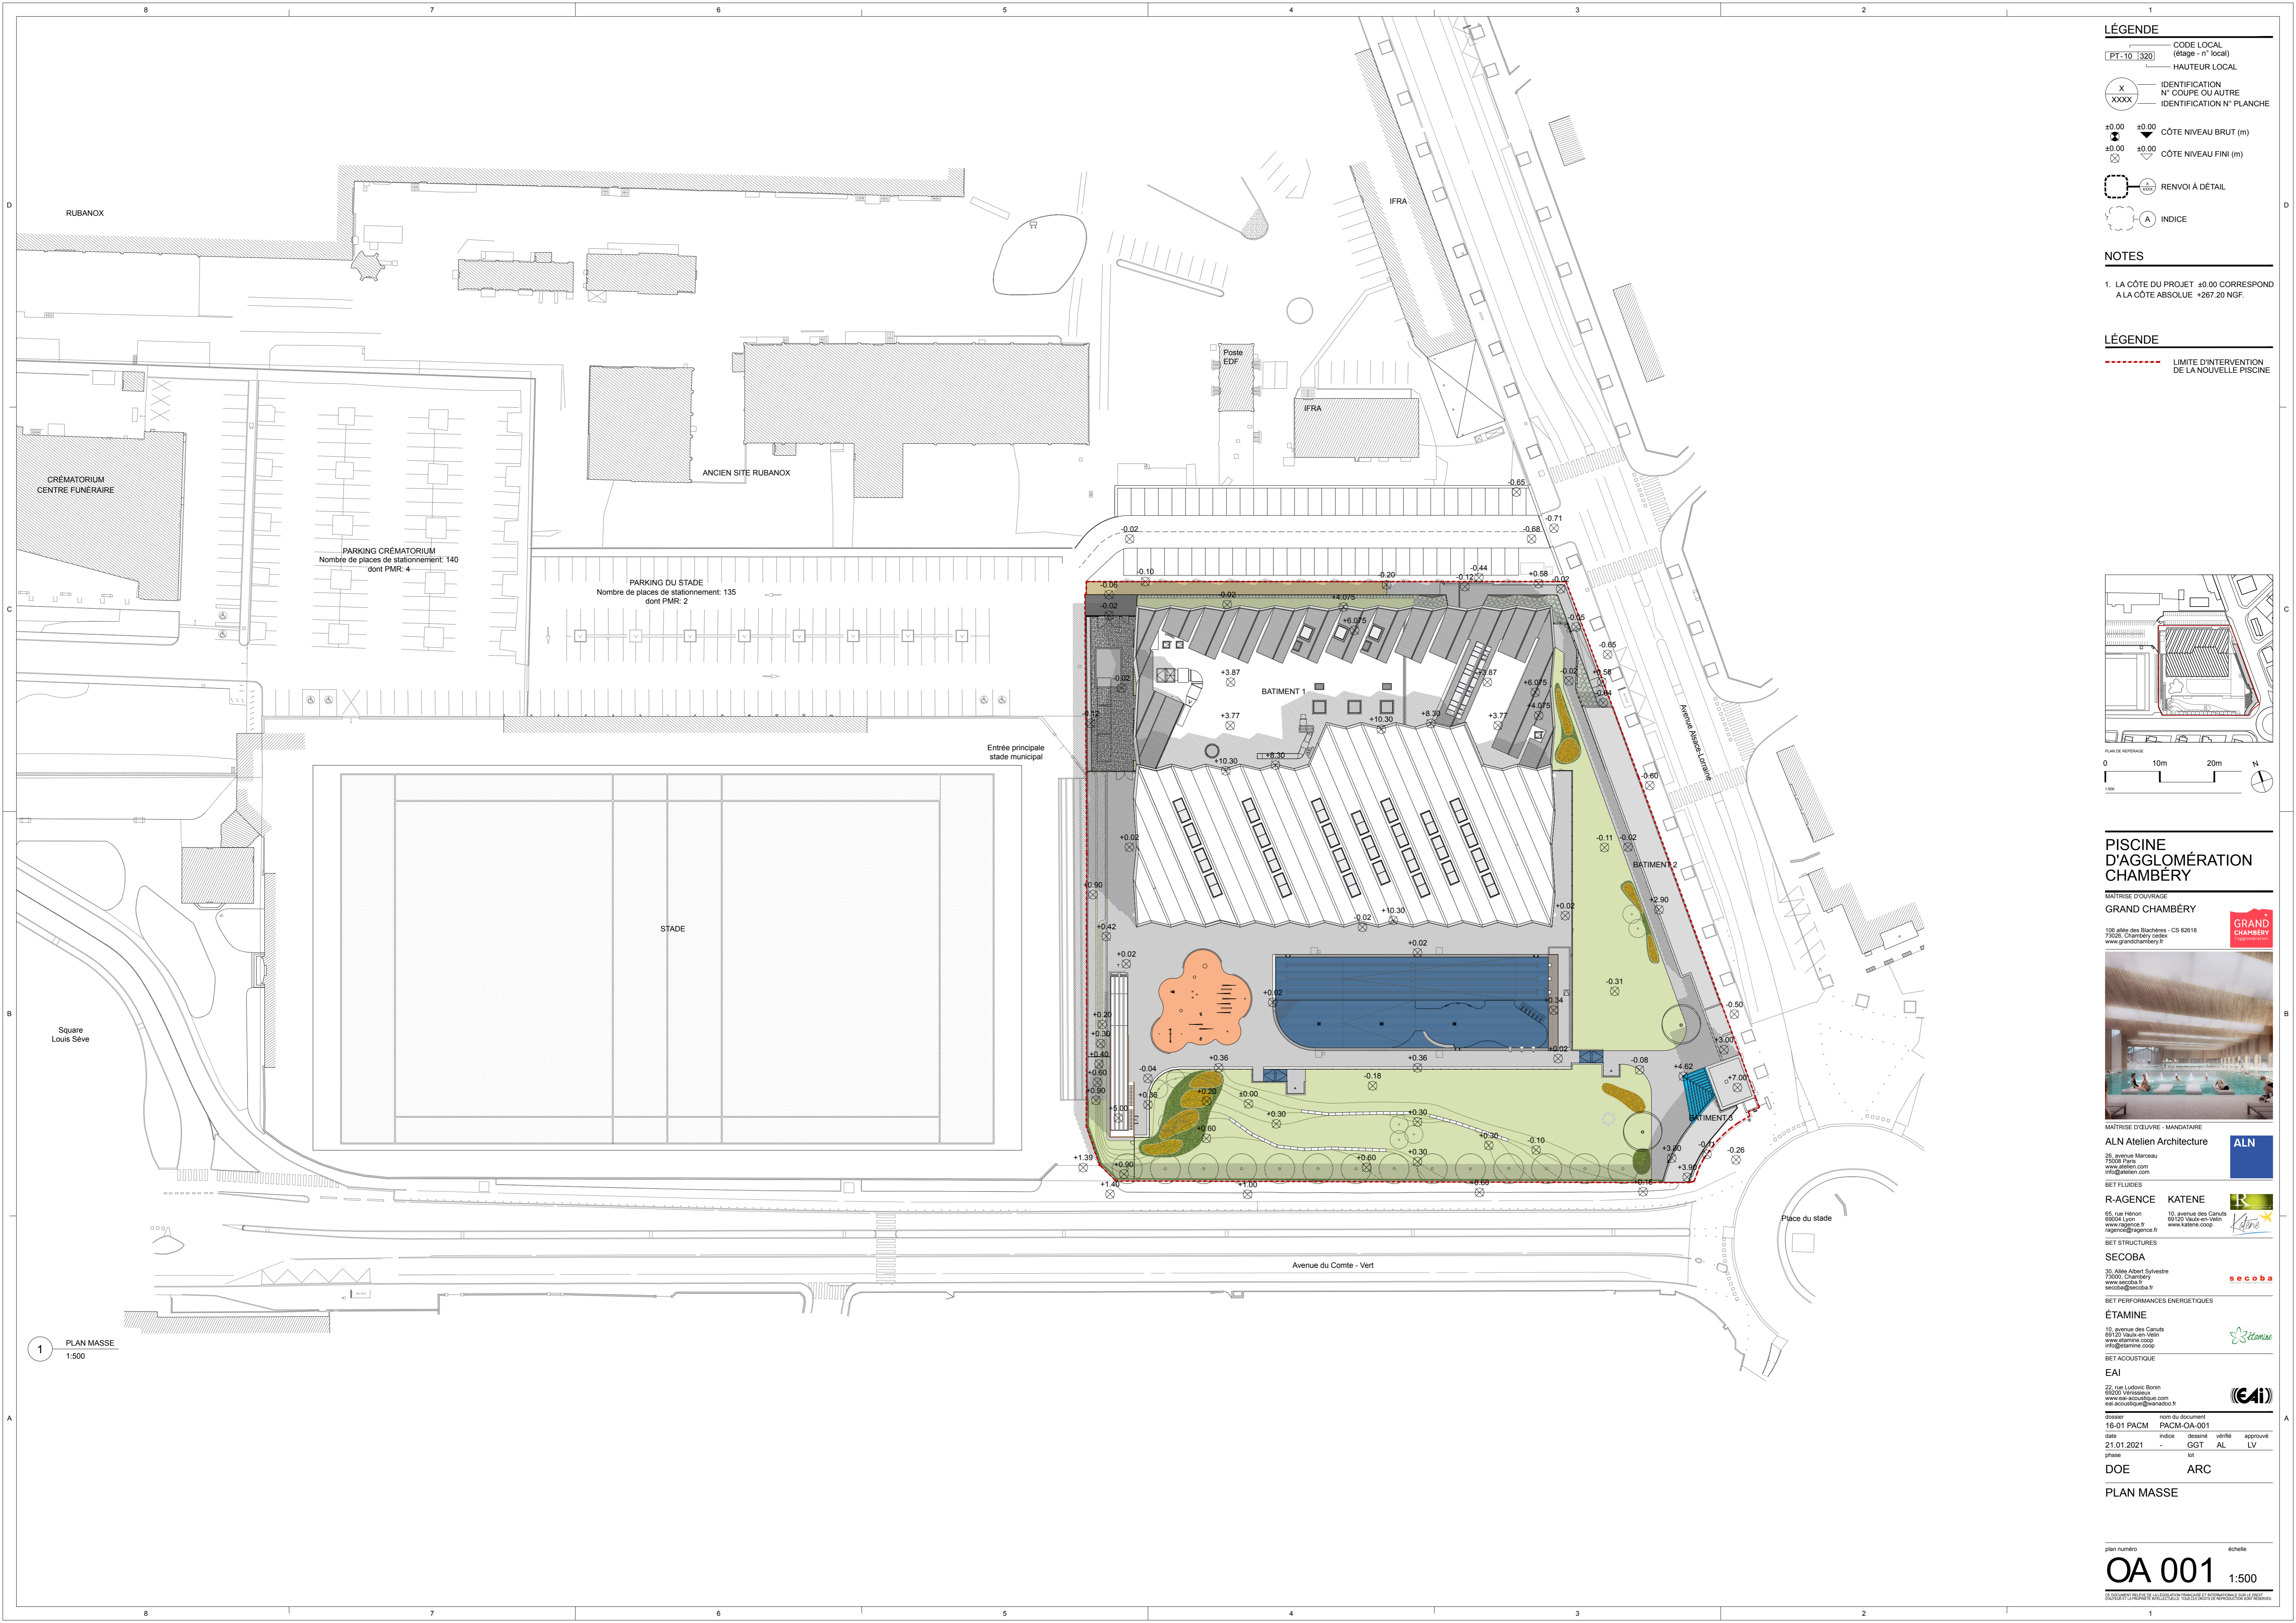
8 7 6 5 4 3 2 1

LÉGENDE

PT-10 320 CODE LOCAL (étage - n° local) HAUTEUR LOCAL

X XXXX IDENTIFICATION N° COUPE OU AUTRE IDENTIFICATION N° PLANCHE

±0.00 ±0.00 CÔTE NIVEAU BRUT (m)

±0.00 ±0.00 CÔTE NIVEAU FINI (m)

RENVOI À DÉTAIL

A INDICE

NOTES

1. LA CÔTE DU PROJET ±0.00 CORRESPOND A LA CÔTE ABSOLUE +267.20 NGF.

LÉGENDE

LIMITE D'INTERVENTION DE LA NOUVELLE PISCINE

RUBANOX

IFRA

Poste EDF

IFRA

ANCIEN SITE RUBANOX

CRÉMATORIUM CENTRE FUNÉRAIRE

PARKING CRÉMATORIUM Nombre de places de stationnement: 140 dont PMR: 4

PARKING DU STADE Nombre de places de stationnement: 135 dont PMR: 2

Entrée principale stade municipal

STADE

Square Louis Sève

BATIMENT 1

BATIMENT 2

BATIMENT 3

Avenue Alsace-Lorraine

Avenue du Comte - Vert

Place du stade

-0.65 -0.71 -0.68 -0.02 -0.10 -0.20 -0.12 -0.44 +0.58 -0.02 -0.06 -0.02 -0.02 +4.075 +6.075 -0.05 -0.65 +3.87 +3.87 -0.02 +0.58 +6.075 -0.64 -0.02 +4.075 -0.12 +3.77 +10.30 +8.30 +3.77 +8.30 +10.30 -0.60 +0.02 -0.11 -0.02 +0.90 +10.30 -0.02 +0.02 +2.90 +0.42 +0.02 +0.02 -0.31 +0.02 +0.34 -0.50 +0.20 +0.30 +0.40 +0.60 +0.90 +0.36 +0.36 +0.02 -0.08 +3.00 -0.04 -0.18 +4.62 +7.00 +0.20 +0.36 ±0.00 +5.00 +0.30 +0.30 +0.60 +0.30 -0.10 +1.39 +0.90 +0.60 +0.30 +3.80 -0.12 -0.26 +3.90 +1.40 +1.00 +0.60 -0.18

D C B A

1 PLAN MASSE 1:500

PLAN DE REPERAGE

0 10m 20m N

PISCINE D'AGGLOMÉRATION CHAMBÉRY

MAÎTRISE D'OUVRAGE

GRAND CHAMBÉRY

106 allée des Blachères - CS 82618 73026, Chambéry cedex www.grandchambery.fr

GRAND CHAMBERY l'agglomération

MAÎTRISE D'ŒUVRE - MANDATAIRE

ALN Atelien Architecture

26, avenue Marceau 75008 Paris www.atelien.com info@atelien.com

ALN

BET FLUIDES

R-AGENCE KATENE

65, rue Hénon 69004 Lyon www.ragence.fr ragence@ragence.fr

10, avenue des Canuts 69120 Vaulx-en-Velin www.katene.coop

BET STRUCTURES

SECOBA

30, Allée Albert Sylvestre 73000, Chambéry www.secoba.fr secoba@secoba.fr

secoba

BET PERFORMANCES ENERGETIQUES

ÉTAMINE

10, avenue des Canuts 69120 Vaulx-en-Velin www.etamine.coop info@etamine.coop

étamine

BET ACOUSTIQUE

EAI

22, rue Ludovic Bonin 69200 Vénissieux www.eai-acoustique.com eai.acoustique@wanadoo.fr

EAi

dossier 16-01 PACM

nom du document PACM-OA-001

date 21.01.2021 indice - dessiné GGT vérifié AL approuvé LV

phase DOE lot ARC

PLAN MASSE

plan numéro OA 001 échelle 1:500

CE DOCUMENT RELÈVE DE LA LÉGISLATION FRANÇAISE ET INTERNATIONALE SUR LE DROIT D'AUTEUR ET LA PROPRIÉTÉ INTELLECTUELLE. TOUS LES DROITS DE REPRODUCTION SONT RÉSERVÉS.